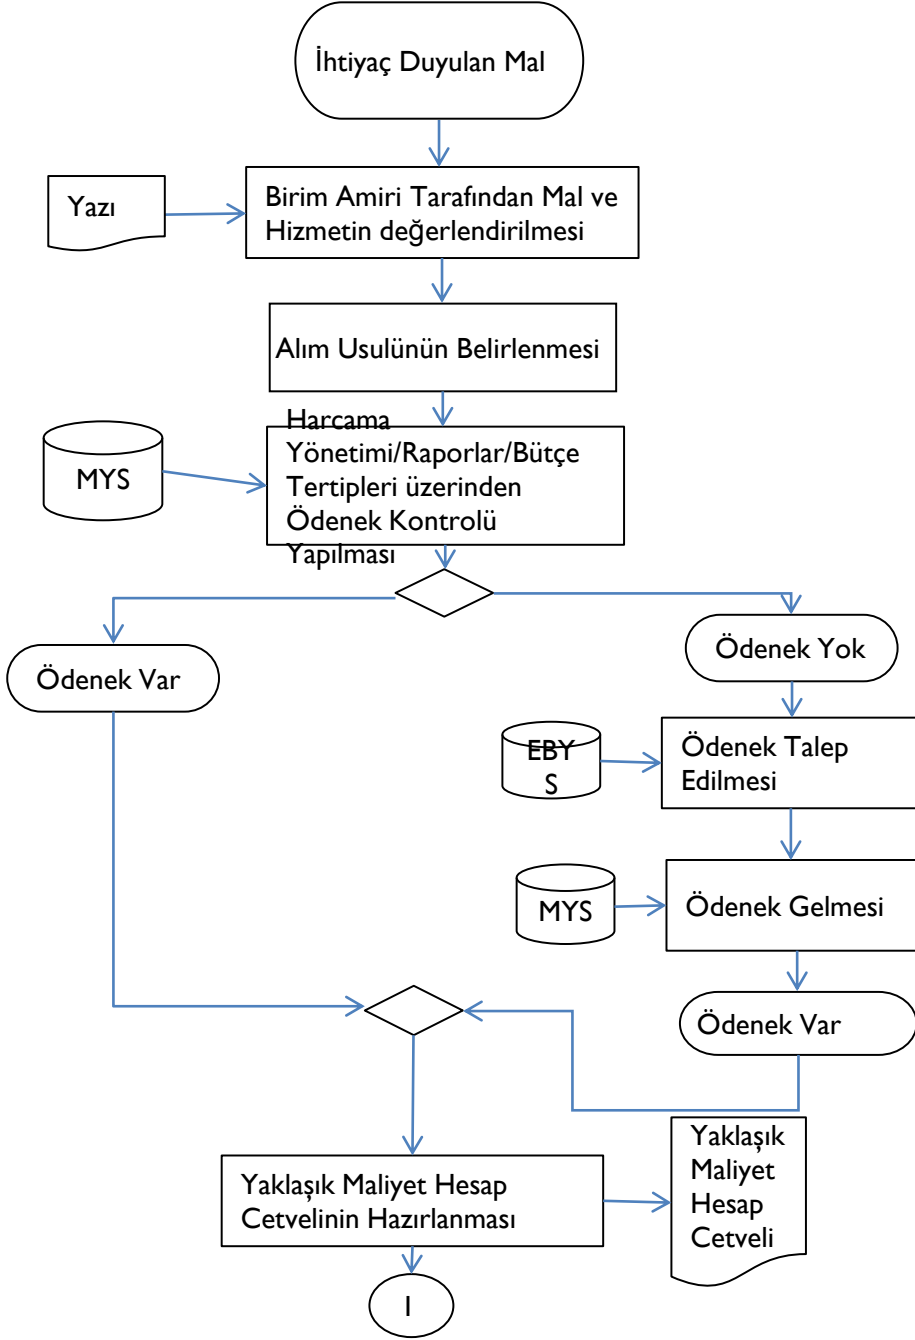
İhtiyaç Duyulan Mal

Yazı

Birim Amiri Tarafından Mal ve Hizmetin değerlendirilmesi

Alım Usulünün Belirlenmesi

MYS

Harcama Yönetimi/Raporlar/Bütçe Tertipleri üzerinden Ödenek Kontrolü Yapılması

Ödenek Var

Ödenek Yok

EBY S

Ödenek Talep Edilmesi

MYS

Ödenek Gelmesi

Ödenek Var

Yaklaşık Maliyet Hesap Cetvelinin Hazırlanması

Yaklaşık Maliyet Hesap Cetveli

I